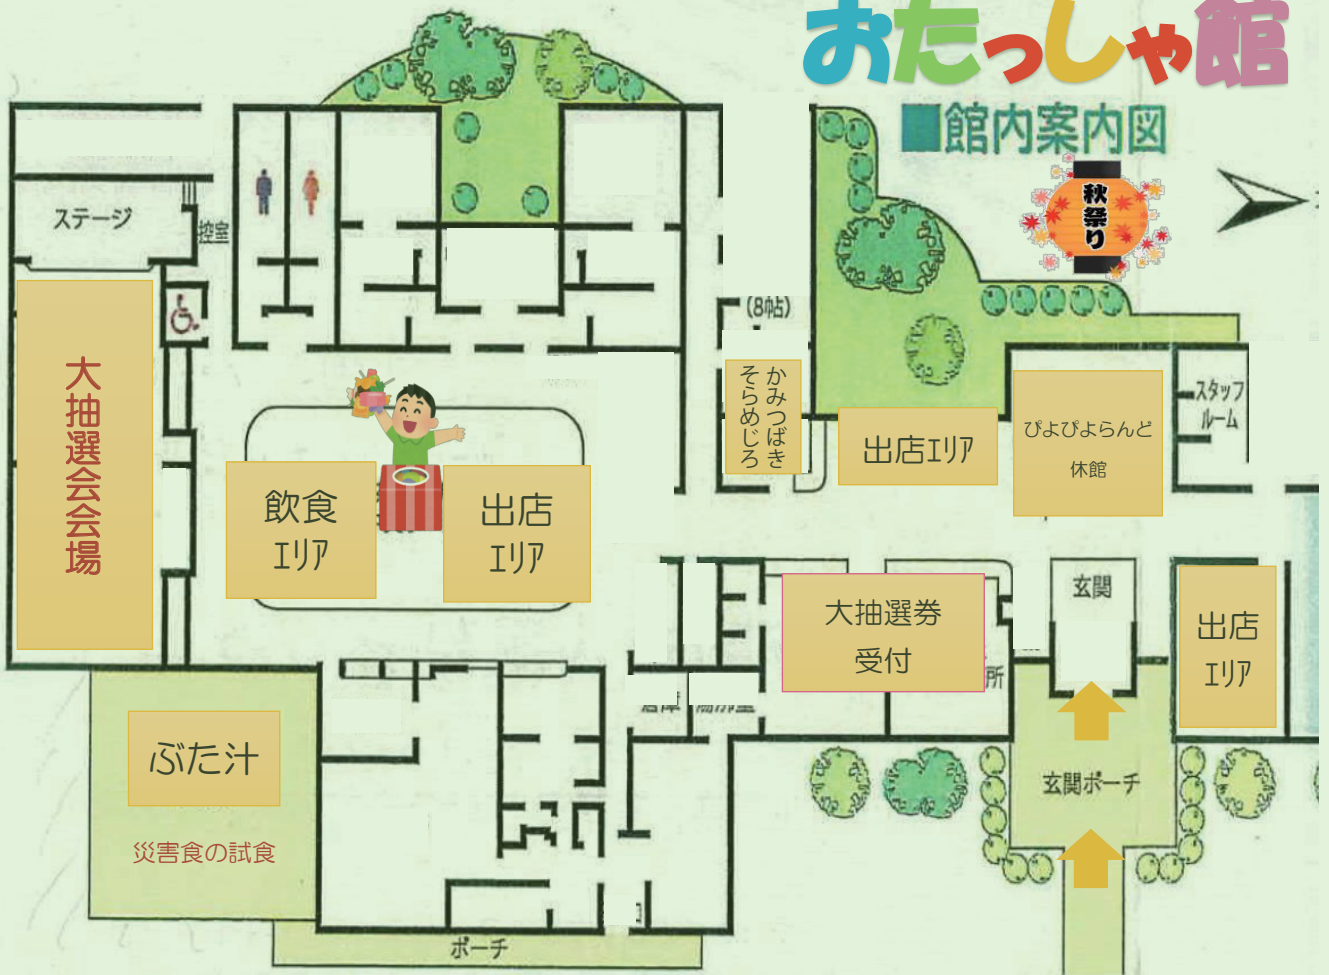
おたっしゃ館

■館内案内図

秋祭り

ステージ

控室

大抽選会会場

飲食エリア

出店エリア

(8帖)

かみつばき

そらめじろ

出店エリア

ぴよぴよらんど
休館

スタッフルーム

大抽選券受付

玄関

出店エリア

ぶた汁

災害食の試食

玄関ポーチ

ポーチ